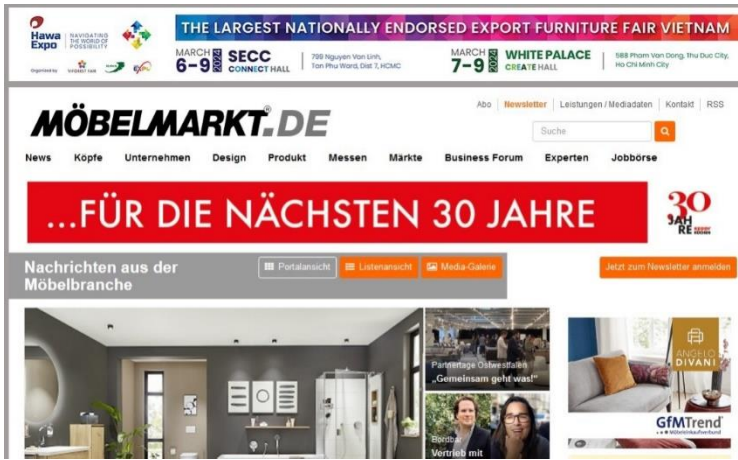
Hawa Expo NAVIGATING THE WORLD OF POSSIBILITY

THE LARGEST NATIONALLY ENDORSED EXPORT FURNITURE FAIR VIETNAM

MARCH 6-9 2024 SECC CONNECT HALL 799 Nguyen Van Linh, Tan Phu Ward, Dist 7, HCMC

MARCH 7-9 2024 WHITE PALACE CREATE HALL 588 Pham Van Dong, Thu Duc City, Ho Chi Minh City

MÖBELMARKT.DE

Abo | Newsletter | Leistungen / Mediadaten | Kontakt | RSS

Suche

News Köpfe Unternehmen Design Produkt Messen Märkte Business Forum Experten Jobbörse

...FÜR DIE NÄCHSTEN 30 JAHRE

30 JAHRE

Nachrichten aus der Möbelbranche

Portalansicht | Listenansicht | Media-Galerie

Jetzt zum Newsletter anmelden

Partnertage Ostwestfalen „Gemeinsam geht was!"

Bordbar: Vertrieb mit

ANGELO DIVANI

GfMTrend